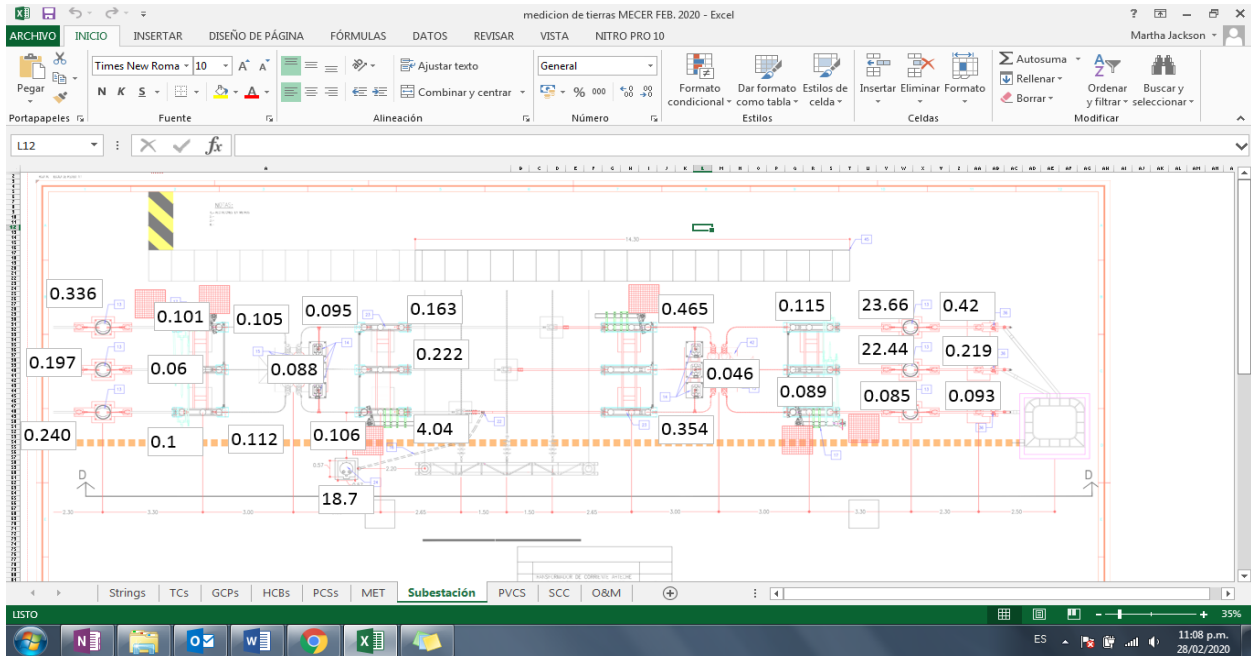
medicion de tierras MECER FEB. 2020 - Excel

? – Martha Jackson

ARCHIVO INICIO INSERTAR DISEÑO DE PÁGINA FÓRMULAS DATOS REVISAR VISTA NITRO PRO 10

Pegar
Portapapeles
Times New Roma 10 A A
N K S
Fuente
Ajustar texto
Combinar y centrar
Alineación
General
% 000
Número
Formato condicional
Dar formato como tabla
Estilos de celda
Estilos
Insertar Eliminar Formato
Celdas
Autosuma
Rellenar
Borrar
Ordenar y filtrar
Buscar y seleccionar
Modificar

L12 fx

0.336
0.101
0.105
0.095
0.163
0.465
0.115
23.66
0.42
0.197
0.06
0.088
0.222
0.046
22.44
0.219
0.089
0.085
0.093
0.240
0.1
0.112
0.106
4.04
0.354
D
D
18.7

Strings TCs GCPs HCBs PCSs MET Subestación PVCS SCC O&M

LISTO 35%

ES 11:08 p.m. 28/02/2020